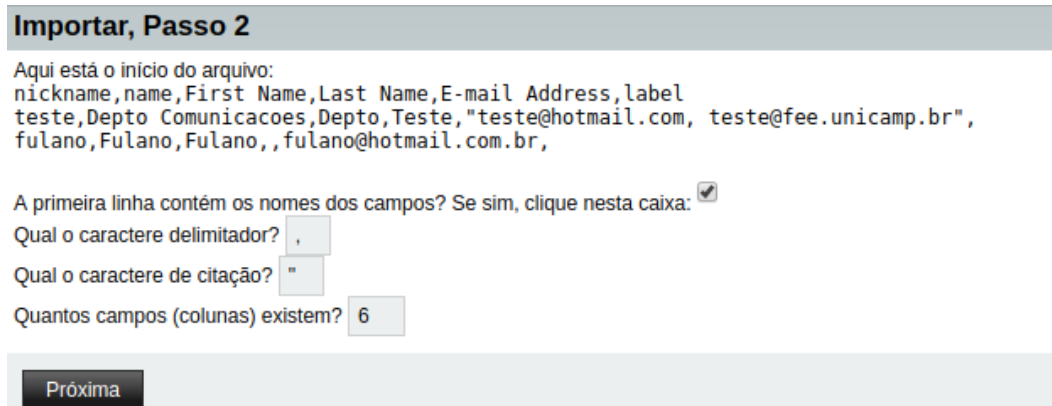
Importar, Passo 2

Aqui está o início do arquivo:
nickname,name,First Name,Last Name,E-mail Address,label
teste,Depto Comunicacoes,Depto,Teste,"teste@hotmail.com, teste@fee.unicamp.br",
fulano,Fulano,Fulano,,fulano@hotmail.com.br,

A primeira linha contém os nomes dos campos? Se sim, clique nesta caixa:
Qual o caractere delimitador? ,
Qual o caractere de citação? "
Quantos campos (colunas) existem? 6

Próxima